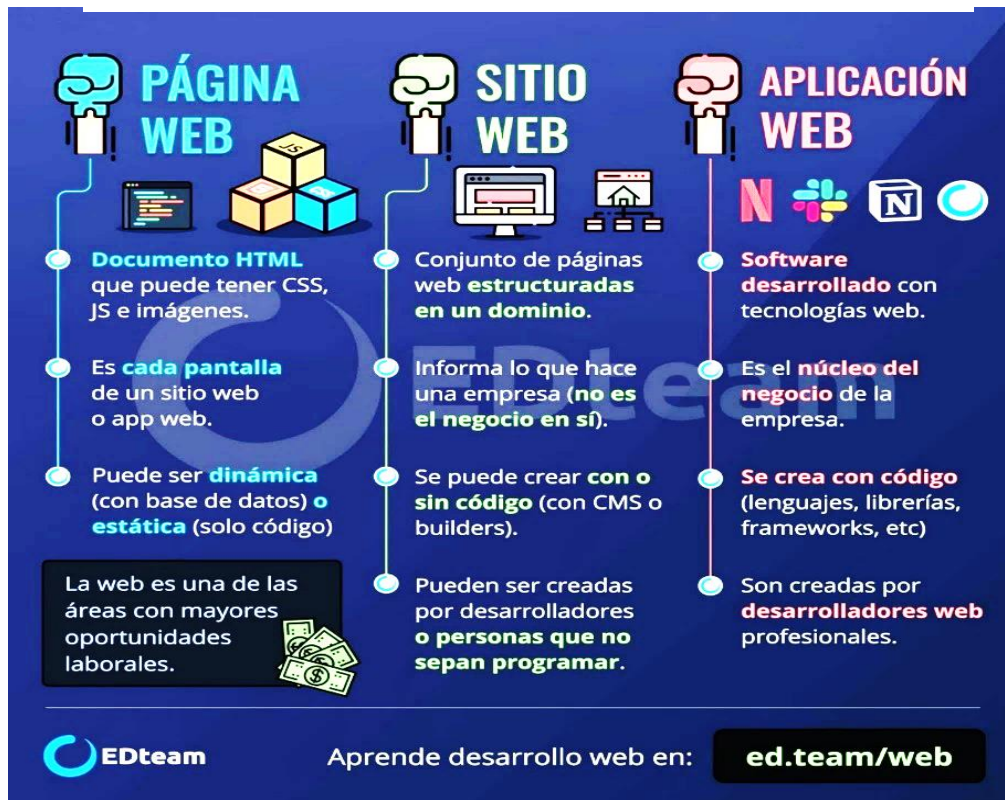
PÁGINA WEB

JS

Documento HTML que puede tener CSS, JS e imágenes.

Es cada pantalla de un sitio web o app web.

Puede ser dinámica (con base de datos) o estática (solo código)

La web es una de las áreas con mayores oportunidades laborales.

SITIO WEB

Conjunto de páginas web estructuradas en un dominio.

Informa lo que hace una empresa (no es el negocio en sí).

Se puede crear con o sin código (con CMS o builders).

Pueden ser creadas por desarrolladores o personas que no sepan programar.

APLICACIÓN WEB

N

Software desarrollado con tecnologías web.

Es el núcleo del negocio de la empresa.

Se crea con código (lenguajes, librerías, frameworks, etc)

Son creadas por desarrolladores web profesionales.

EDteam

EDteam

Aprende desarrollo web en: ed.team/web